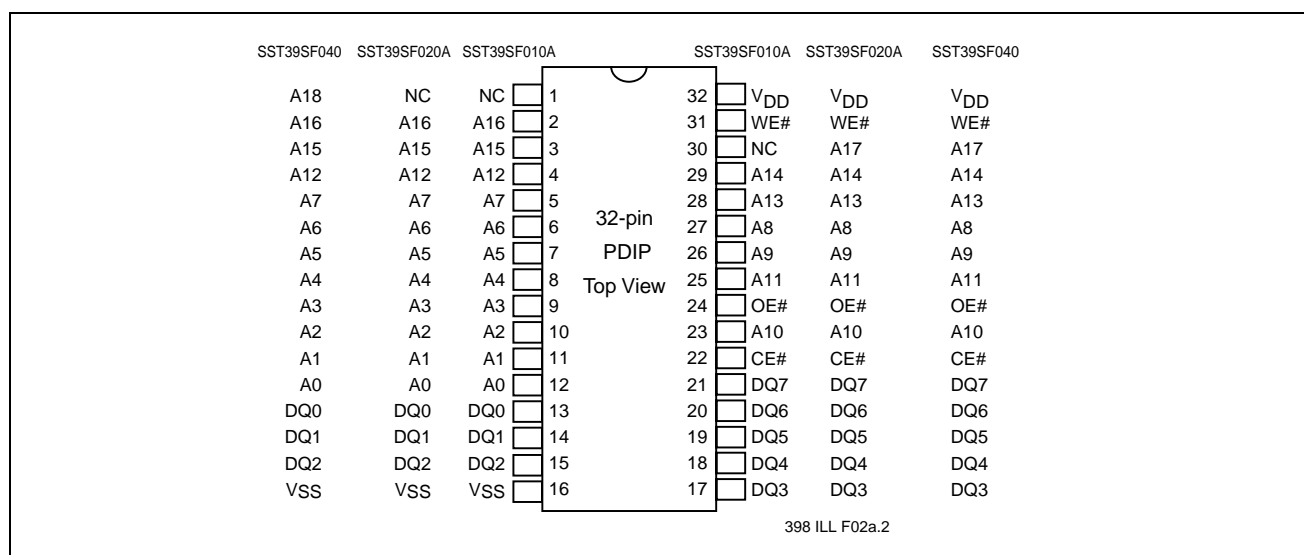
SST39SF040 SST39SF020A SST39SF010A

SST39SF010A SST39SF020A SST39SF040

| SST39SF040 | SST39SF020A | SST39SF010A | Pin | Pin | SST39SF010A | SST39SF020A | SST39SF040 |
|---|---|---|---|---|---|---|---|
| A18 | NC | NC | 1 | 32 | $V_{DD}$ | $V_{DD}$ | $V_{DD}$ |
| A16 | A16 | A16 | 2 | 31 | WE# | WE# | WE# |
| A15 | A15 | A15 | 3 | 30 | NC | A17 | A17 |
| A12 | A12 | A12 | 4 | 29 | A14 | A14 | A14 |
| A7 | A7 | A7 | 5 | 28 | A13 | A13 | A13 |
| A6 | A6 | A6 | 6 | 27 | A8 | A8 | A8 |
| A5 | A5 | A5 | 7 | 26 | A9 | A9 | A9 |
| A4 | A4 | A4 | 8 | 25 | A11 | A11 | A11 |
| A3 | A3 | A3 | 9 | 24 | OE# | OE# | OE# |
| A2 | A2 | A2 | 10 | 23 | A10 | A10 | A10 |
| A1 | A1 | A1 | 11 | 22 | CE# | CE# | CE# |
| A0 | A0 | A0 | 12 | 21 | DQ7 | DQ7 | DQ7 |
| DQ0 | DQ0 | DQ0 | 13 | 20 | DQ6 | DQ6 | DQ6 |
| DQ1 | DQ1 | DQ1 | 14 | 19 | DQ5 | DQ5 | DQ5 |
| DQ2 | DQ2 | DQ2 | 15 | 18 | DQ4 | DQ4 | DQ4 |
| VSS | VSS | VSS | 16 | 17 | DQ3 | DQ3 | DQ3 |

32-pin
PDIP
Top View

398 ILL F02a.2